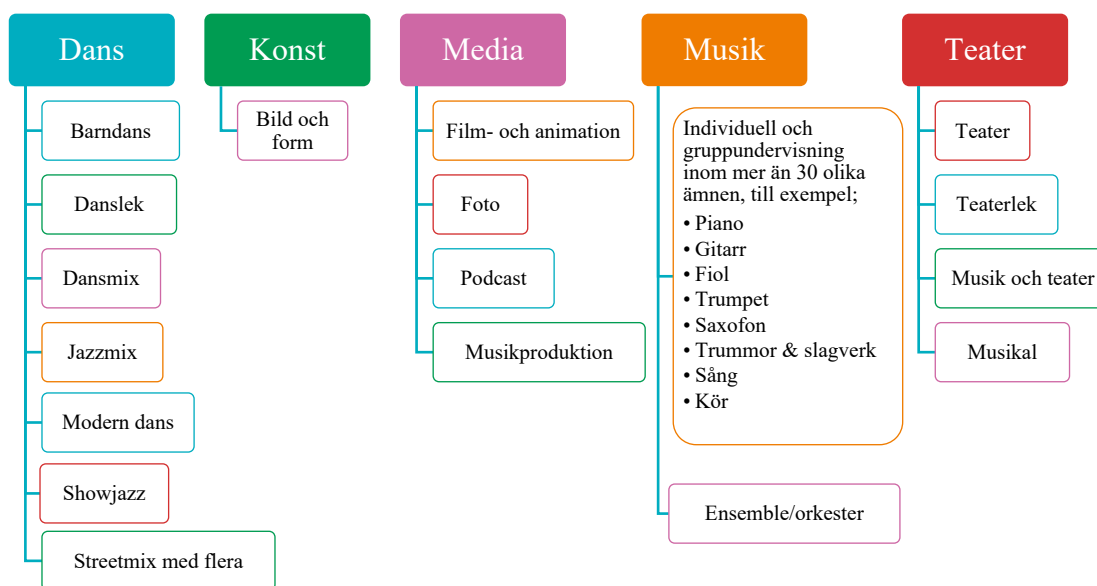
Dans

Barndans

Danslek

Dansmix

Jazzmix

Modern dans

Showjazz

Streetmix med flera

Konst

Bild och form

Media

Film- och animation

Foto

Podcast

Musikproduktion

Musik

Individuell och gruppundervisning inom mer än 30 olika ämnen, till exempel;
• Piano
• Gitarr
• Fiol
• Trumpet
• Saxofon
• Trummor & slagverk
• Sång
• Kör

Ensemble/orkester

Teater

Teater

Teaterlek

Musik och teater

Musikal